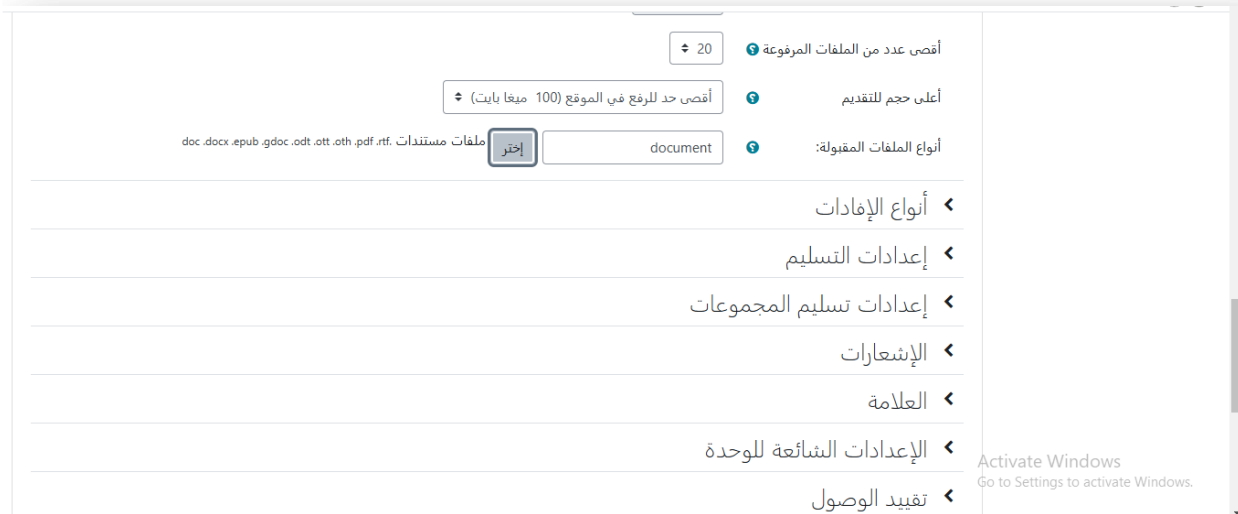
أقصى عدد من الملفات المرفوعة
20

أعلى حجم للتقديم
أقصى حد للرفع في الموقع (100 ميغا بايت)

أنواع الملفات المقبولة:
document
إختر
ملفات مستندات .doc .docx .epub .gdoc .odt .ott .oth .pdf .rtf

أنواع الإفادات

إعدادات التسليم

إعدادات تسليم المجموعات

الإشعارات

العلامة

الإعدادات الشائعة للوحدة

تقييد الوصول

Activate Windows
Go to Settings to activate Windows.